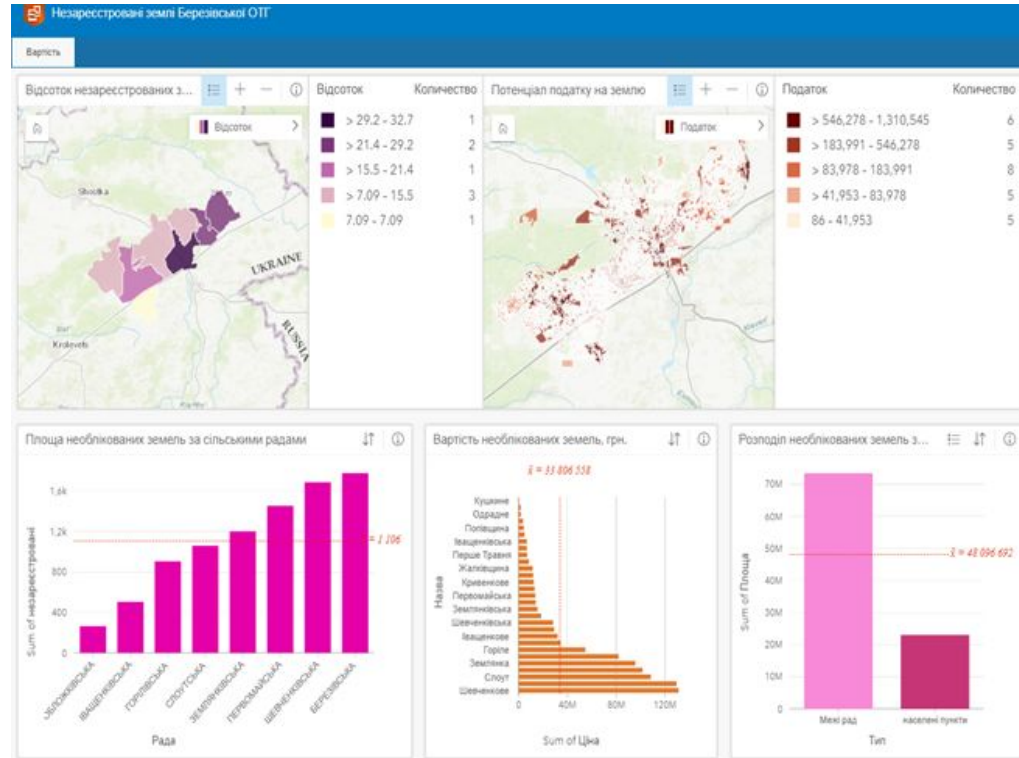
Незареєстровані землі Березівської ОТГ

Вартість

Відсоток незареєстрованих з...

Відсоток

Shostka

UKRAINE

RUSSIA

Krolevets

| Відсоток | Количество |
|---|---|
| > 29.2 - 32.7 | 1 |
| > 21.4 - 29.2 | 2 |
| > 15.5 - 21.4 | 1 |
| > 7.09 - 15.5 | 3 |
| 7.09 - 7.09 | 1 |

Потенціал податку на землю

Податок

| Податок | Количество |
|---|---|
| > 546,278 - 1,310,545 | 6 |
| > 183,991 - 546,278 | 5 |
| > 83,978 - 183,991 | 8 |
| > 41,953 - 83,978 | 5 |
| 86 - 41,953 | 5 |

Площа необлікованих земель за сільськими радами

1,6k
1,2k
800
400
0

Sum of незареєстровані

$\bar{x}$ = 1 106

ЗЕЛЕНІВСЬКА
ІВАЩЕНКІВСЬКА
ГОРІЛІВСЬКА
СЛОУТСЬКА
ЗЕМЛЯНКІВСЬКА
ПЕРВОМАЙСЬКА
ШЕВЧЕНКІВСЬКА
БЕРЕЗІВСЬКА

Рада

Вартість необлікованих земель, грн.

$\bar{x}$ = 33 806 558

Кушкине
Одрадне
Попівщина
Іващенківська
Перше Травня
Жалківщина
Кривенкове
Первомайська
Землянківська
Шевченківська
Іващенкове
Горіле
Землянка
Слоут
Шевченкове

Назва

0
40M
80M
120M

Sum of Ціна

Розподіл необлікованих земель з...

70M
60M
50M
40M
30M
20M
10M
0

Sum of Площа

$\bar{x}$ = 48 096 692

Межі рад
населені пункти

Тип